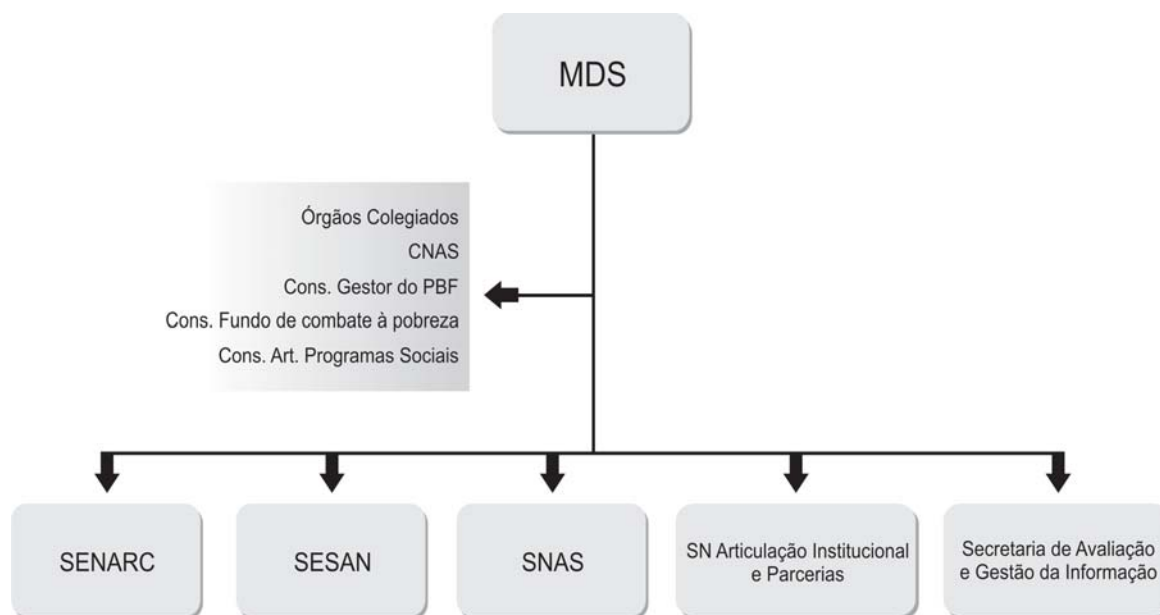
MDS

Órgãos Colegiados
CNAS
Cons. Gestor do PBF
Cons. Fundo de combate à pobreza
Cons. Art. Programas Sociais

SENARC

SESAN

SNAS

SN Articulação Institucional e Parcerias

Secretaria de Avaliação e Gestão da Informação